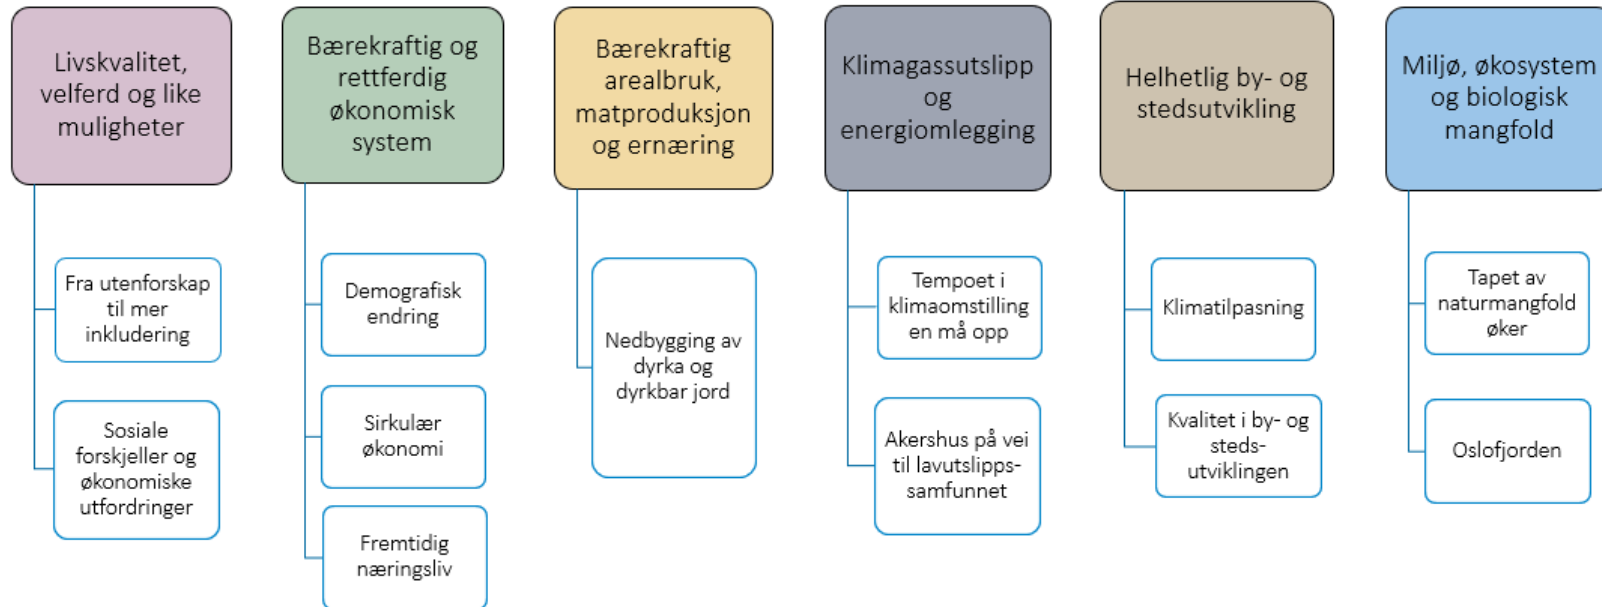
Livskvalitet, velferd og like muligheter

Fra utenforskap til mer inkludering

Sosiale forskjeller og økonomiske utfordringer

Bærekraftig og rettferdig økonomisk system

Demografisk endring

Sirkulær økonomi

Fremtidig næringsliv

Bærekraftig arealbruk, matproduksjon og ernæring

Nedbygging av dyrka og dyrkbar jord

Klimagassutslipp og energiomlegging

Tempoet i klimaomstilling en må opp

Akershus på vei til lavutslippssamfunnet

Helhetlig by- og stedsutvikling

Klimatilpasning

Kvalitet i by- og stedsutviklingen

Miljø, økosystem og biologisk mangfold

Tapet av naturmangfold øker

Oslofjorden